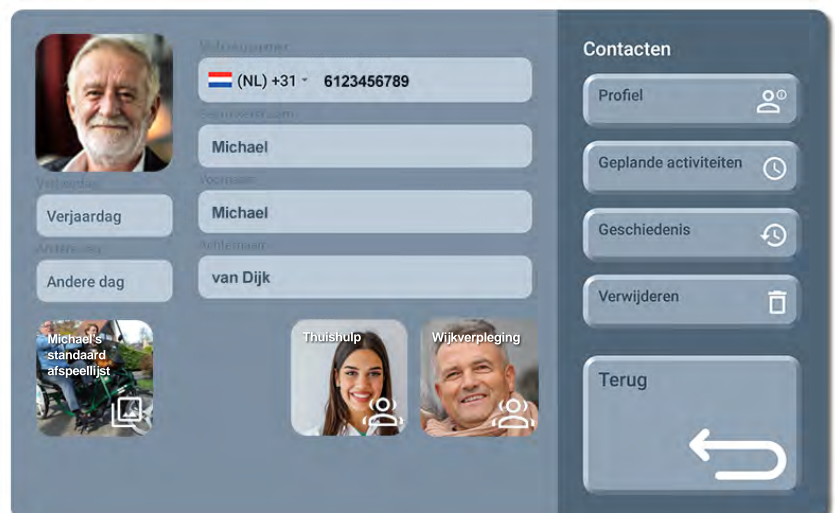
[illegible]

(NL) +31 6123456789

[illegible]

Michael

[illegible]

Michael

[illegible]

van Dijk

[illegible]

Verjaardag

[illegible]

Andere dag

Michael's standaard afspeellijst

Thuishulp

Wijkverpleging

Contacten

Profiel

Geplande activiteiten

Geschiedenis

Verwijderen

Terug